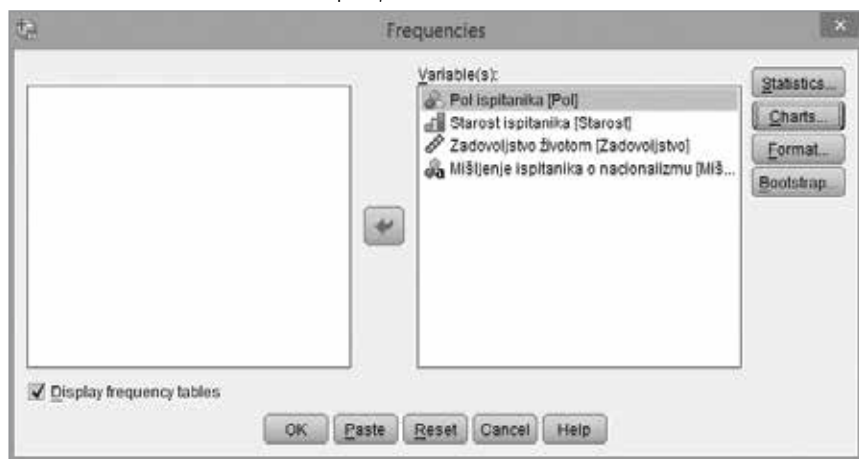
Frequencies

Variable(s):

Pol ispitanika [Pol]

Starost ispitanika [Starost]

Zadovoljstvo životom [Zadovoljstvo]

Mišljenje ispitanika o nacionalizmu [Miš...

Statistics...

Charts...

Format...

Bootstrap...

Display frequency tables

OK

Paste

Reset

Cancel

Help